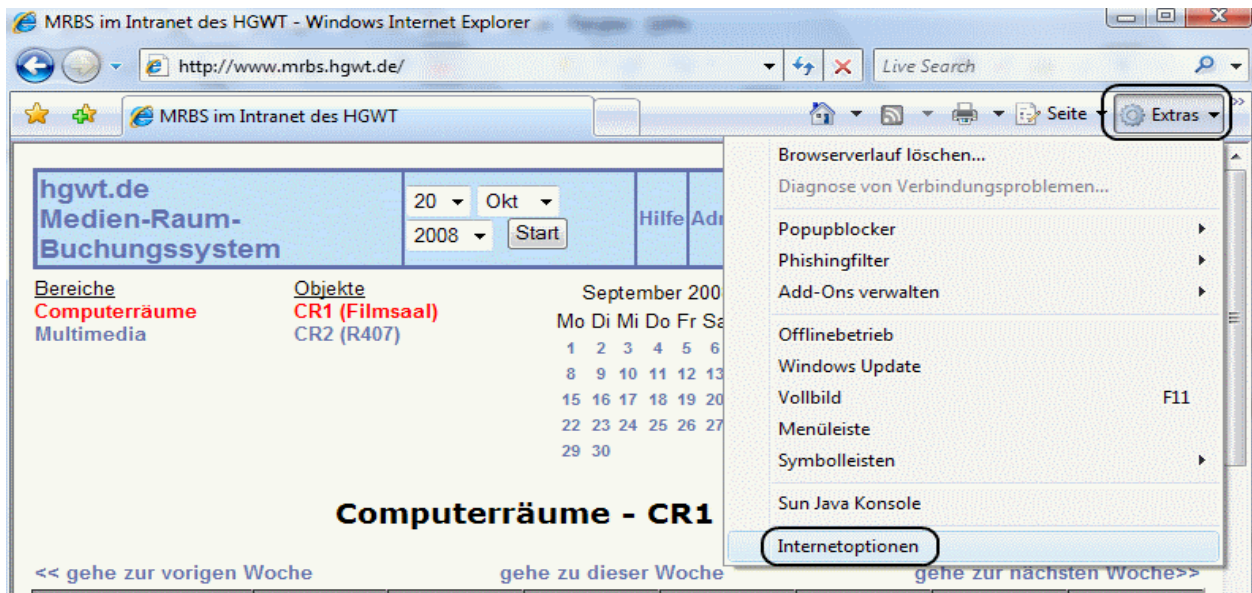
MRBS im Intranet des HGWT - Windows Internet Explorer

http://www.mrbs.hgwt.de/

Live Search

MRBS im Intranet des HGWT

Seite

Extras

hgwt.de Medien-Raum-Buchungssystem

20 Okt 2008 Start

Hilfe Adr

Bereiche
Computerräume
Multimedia

Objekte
CR1 (Filmsaal)
CR2 (R407)

September 200

| Mo | Di | Mi | Do | Fr | Sa |
|---|---|---|---|---|---|
| 1 | 2 | 3 | 4 | 5 | 6 |
| 8 | 9 | 10 | 11 | 12 | 13 |
| 15 | 16 | 17 | 18 | 19 | 20 |
| 22 | 23 | 24 | 25 | 26 | 27 |
| 29 | 30 | | | | |

Browserverlauf löschen...
Diagnose von Verbindungsproblemen...
Popupblocker
Phishingfilter
Add-Ons verwalten
Offlinebetrieb
Windows Update
Vollbild F11
Menüleiste
Symbolleisten
Sun Java Konsole
Internetoptionen

Computerräume - CR1

<< gehe zur vorigen Woche
gehe zu dieser Woche
gehe zur nächsten Woche>>